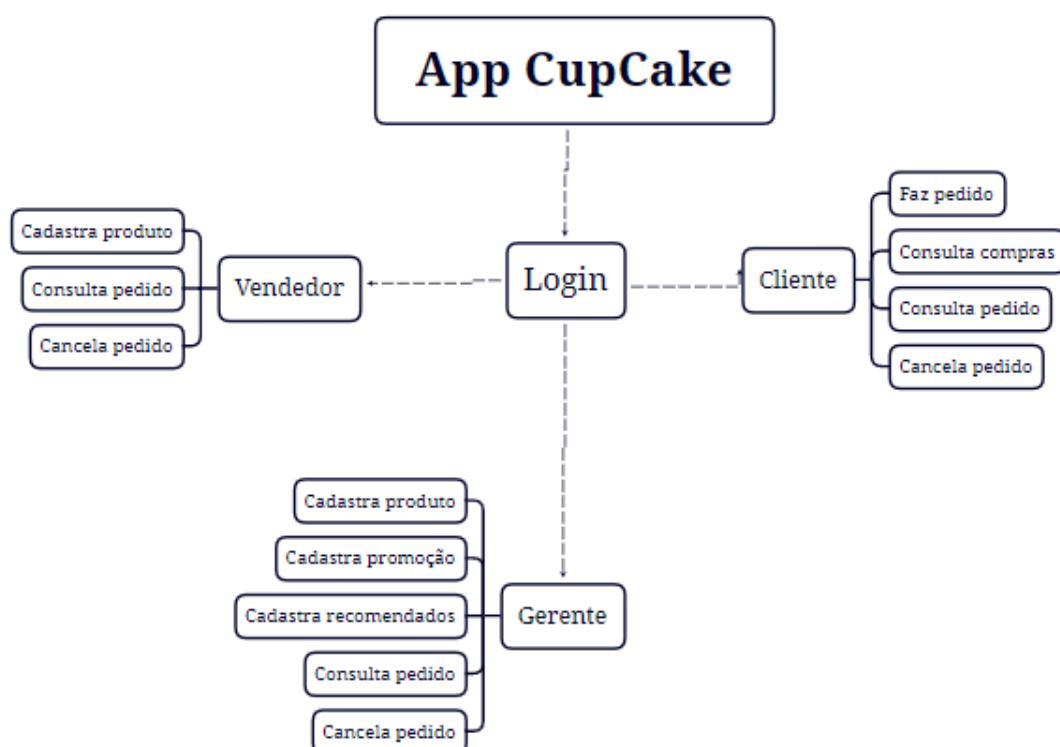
App CupCake

Login

Vendedor

Cadastra produto

Consulta pedido

Cancela pedido

Cliente

Faz pedido

Consulta compras

Consulta pedido

Cancela pedido

Gerente

Cadastra produto

Cadastra promoção

Cadastra recomendados

Consulta pedido

Cancela pedido